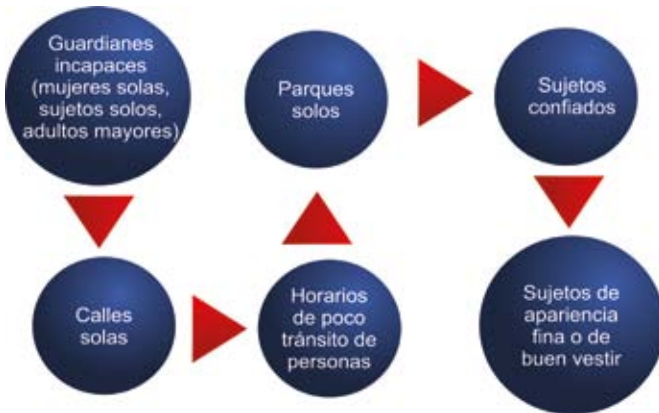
Guardianes incapaces (mujeres solas, sujetos solos, adultos mayores)

Calles solas

Horarios de poco tránsito de personas

Parques solos

Sujetos confiados

Sujetos de apariencia fina o de buen vestir